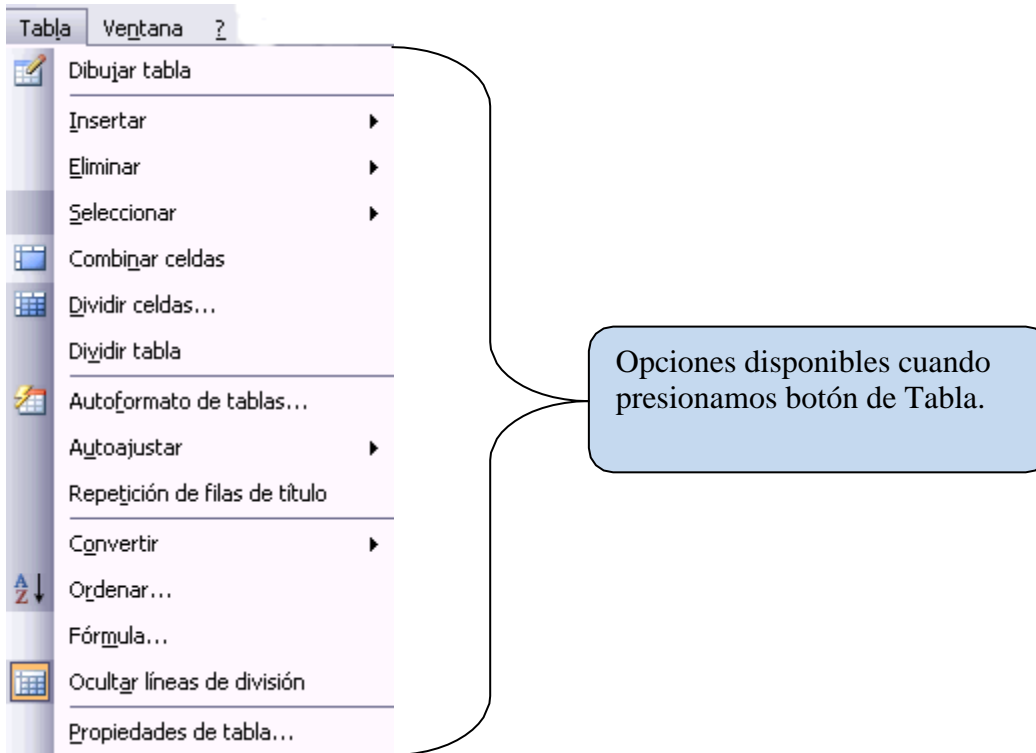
Tabla Ventana ?

Dibujar tabla

Insertar

Eliminar

Seleccionar

Combinar celdas

Dividir celdas...

Dividir tabla

Autoformato de tablas...

Autoajustar

Repetición de filas de título

Convertir

Ordenar...

Fórmula...

Ocultar líneas de división

Propiedades de tabla...

Opciones disponibles cuando presionamos botón de Tabla.